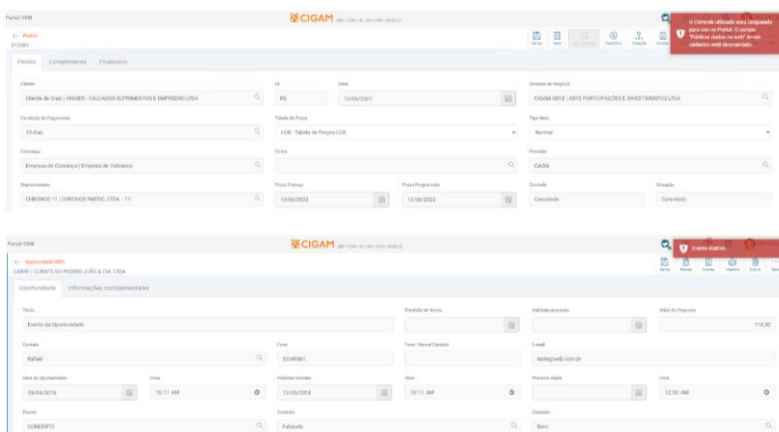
Portal CRM

CIGAM

O Contexto utilizado está bloqueado para uso no Portal. O campo "Público dados na web" deve ser marcado no cadastro está desmarcado.

← Pedido
012881

Salvar Novo Duplicar Descrição Situação

Pedido Complemento Financeiro

Cliente
Cliente de Grazi | ANISER - CALCADOS SUPRIMENTOS E EMPREEND LTDA

UF
RS

Data
13/06/2022

Unidade de Negócio
CIGAM 0012 | 0012 PARTICIPAÇÕES E INVESTIMENTOS LTDA

Condição de Pagamento
10 dias

Tabela de Preço
LCB - Tabela de Preços LCB

Tipo Nota
Normal

Cobrança
Empresa de Cobrança | Empresa de Cobrança

Conta

Portador
CAIXA

Representante
CHRONOS 11 | CHRONOS PARTIC. LTDA - 11

Prazo Entrega
13/06/2022

Prazo Programado
13/06/2022

Controle
Cancelado

Situação
Cancelado

Portal CRM

CIGAM

Evento Inativo.

← Oportunidade (492)
CAIXA | CLIENTE DO PEDIDO JOÃO & CIA. LTDA

Salvar Pedido Imprimir Excluir

Oportunidade Informações complementares

Título
Evento da Oportunidade

Previsão de Venda

Validade proposta

Valor da Proposta
110,00

Contato
Rafael

Fone
35548881

Fone / Ramal Contato

E-mail
teste@web.com.br

Data da Oportunidade
05/04/2018

Hora
10:11 AM

Próximo Contato
12/05/2018

Hora
10:11 AM

Primeira Visita

Hora
12:00 AM

Evento
CONCERTO

Contexto
Faturado

Conceito
Bom